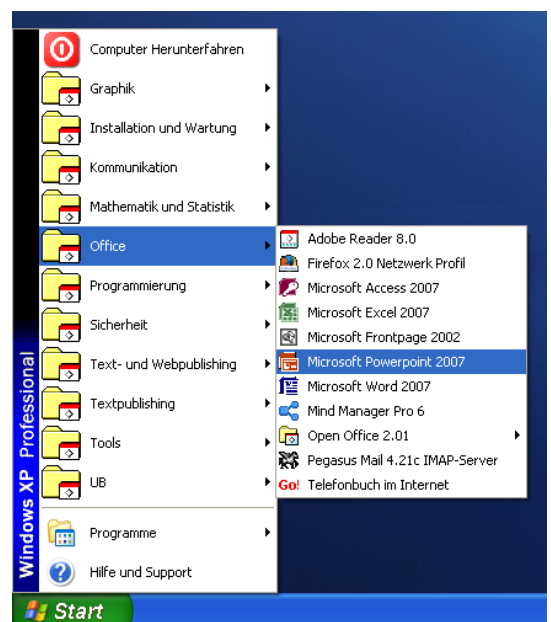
Computer Herunterfahren
Graphik
Installation und Wartung
Kommunikation
Mathematik und Statistik
Office
Programmierung
Sicherheit
Text- und Webpublishing
Textpublishing
Tools
UB
Programme
Hilfe und Support

Adobe Reader 8.0
Firefox 2.0 Netzwerk Profil
Microsoft Access 2007
Microsoft Excel 2007
Microsoft Frontpage 2002
Microsoft Powerpoint 2007
Microsoft Word 2007
Mind Manager Pro 6
Open Office 2.01
Pegasus Mail 4.21c IMAP-Server
Go! Telefonbuch im Internet

Windows XP Professional

Start